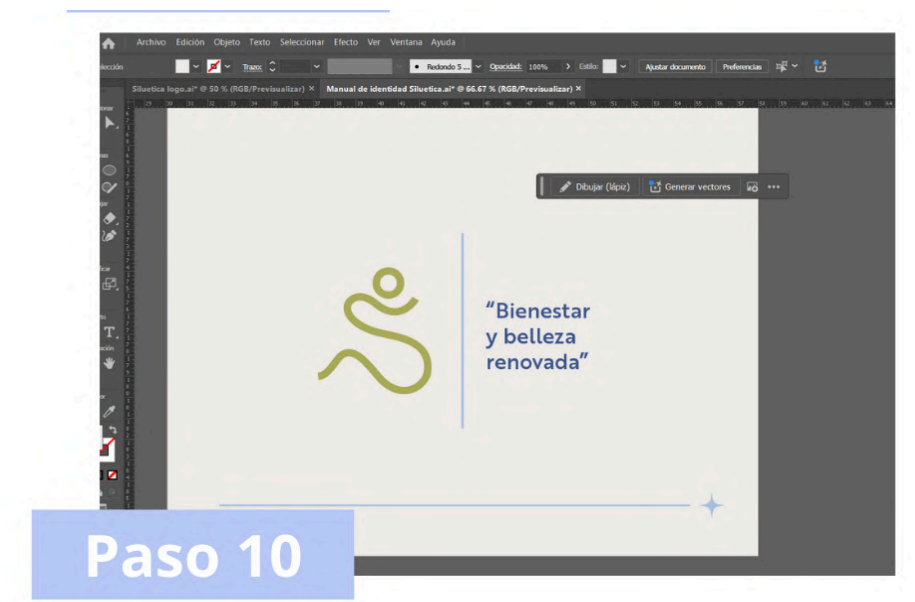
Archivo Edición Objeto Texto Seleccionar Efecto Ver Ventana Ayuda

elección Trazo: Redondo 5 ... Opacidad: 100% Estilo: Ajustar documento Preferencias

Siluetica logo.ai* @ 50 % (RGB/Previsualizar) × Manual de identidad Siluetica.ai* @ 66.67 % (RGB/Previsualizar) ×

Dibujar (lápiz) Generar vectores

“Bienestar y belleza renovada”

Paso 10